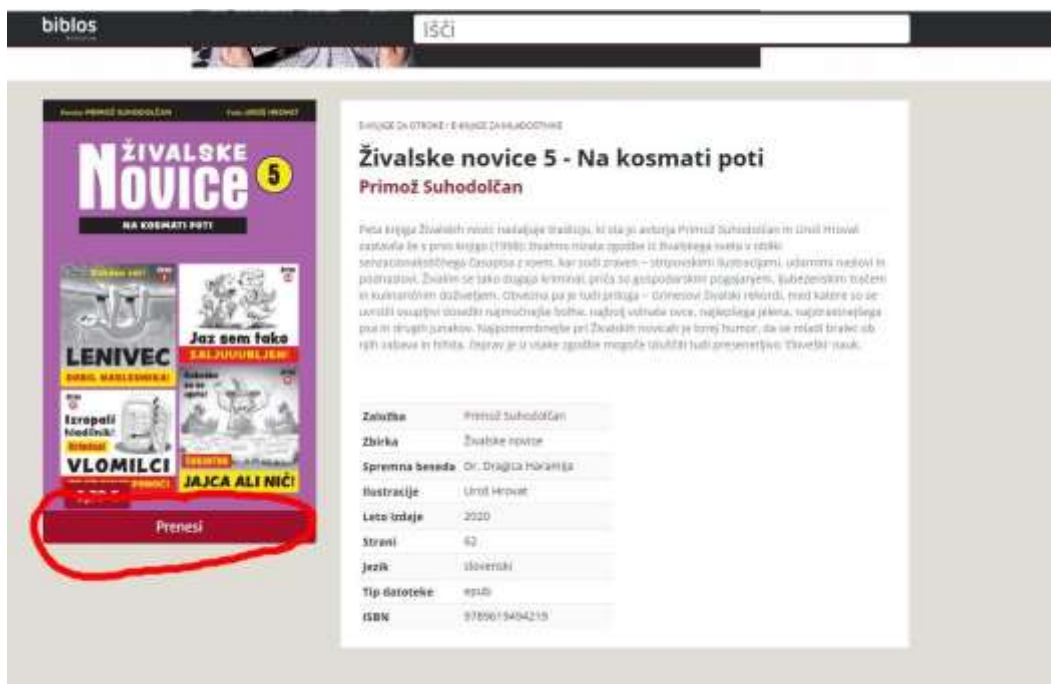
biblos

Išči

Besedilo PRIMOŽ SUHODOLČAN    Risbe UROŠ HROVAT

ŽIVALSKE NOVICE 5

NA KOSMATI POTI

LENIVEC

Jaz sem tako ZALJUUUBLJEN!

Izropali hladilnik!

VLOMILCI

JAJCA ALI NIČ!

Prenesi

E-KNJIGE ZA OTROKE / E-KNJIGE ZA MLADOSTNIKE

Živalske novice 5 - Na kosmati poti

Primož Suhodolčan

Peta knjiga Živalskih novic nadaljuje tradicijo, ki sta jo avtorja Primož Suhodolčan in Uroš Hrovat zastavila že s prvo knjigo (1998): zbrati norih zgodbe iz živalskega sveta v obliki senzacionalističnega časopisa z vsem, kar sodi zraven – stripovskimi ilustracijami, udarnimi naslovi in podnaslovi. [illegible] z gospodarskim pogajanjem, ljubezenskim trpljenjem in kulinaričnim doživetjem. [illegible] rekordi, med katere so se uvrstili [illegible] najmočnejše bolhe, najbolj volnate ovce, najlepšega jelena, najstrastnejšega psa in drugih junakov. Najpomembnejše pri Živalskih novicah je torej humor, da se mladi bralec ob njih zabava in hihita. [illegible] presenetljivo 'živalski' nauk.

| | |
|---|---|
| Založba | Primož Suhodolčan |
| Zbirka | Živalske novice |
| Spremna beseda | Dr. Dragica Haramija |
| Ilustracije | Uroš Hrovat |
| Leto izdaje | 2020 |
| Strani | 62 |
| Jezik | slovenski |
| Tip datoteke | epub |
| ISBN | 9789619494219 |